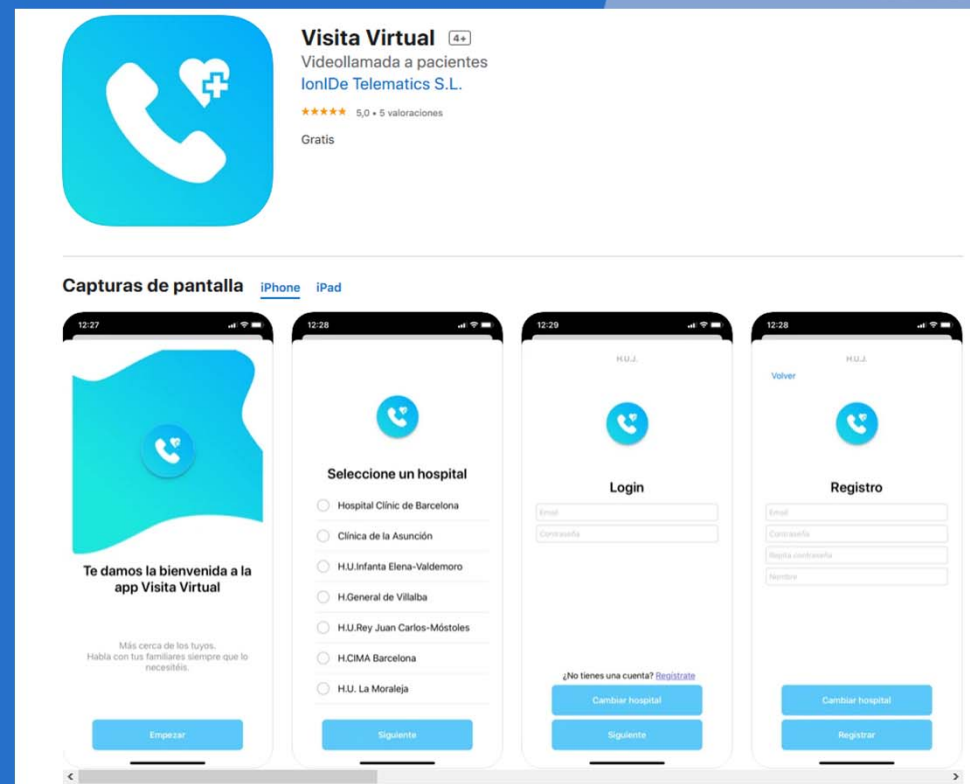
Visita Virtual 4+
Videollamada a pacientes
IonIDe Telematics S.L.
★★★★★ 5,0 • 5 valoraciones
Gratis

Capturas de pantalla iPhone iPad

12:27

Te damos la bienvenida a la app Visita Virtual

Más cerca de los tuyos.
Habla con tus familiares siempre que lo necesitéis.

Empezar

12:28

Seleccione un hospital

Hospital Clínic de Barcelona
Clínica de la Asunción
H.U.Infanta Elena-Valdemoro
H.General de Villalba
H.U.Rey Juan Carlos-Móstoles
H.CIMA Barcelona
H.U. La Moraleja

Siguiente

12:29

H.U.J.

Login

Email
Contraseña

¿No tienes una cuenta? Regístrate

Cambiar hospital
Siguiente

12:28

H.U.J.
Volver

Registro

Email
Contraseña
Repita contraseña
Nombre

Cambiar hospital
Registrar